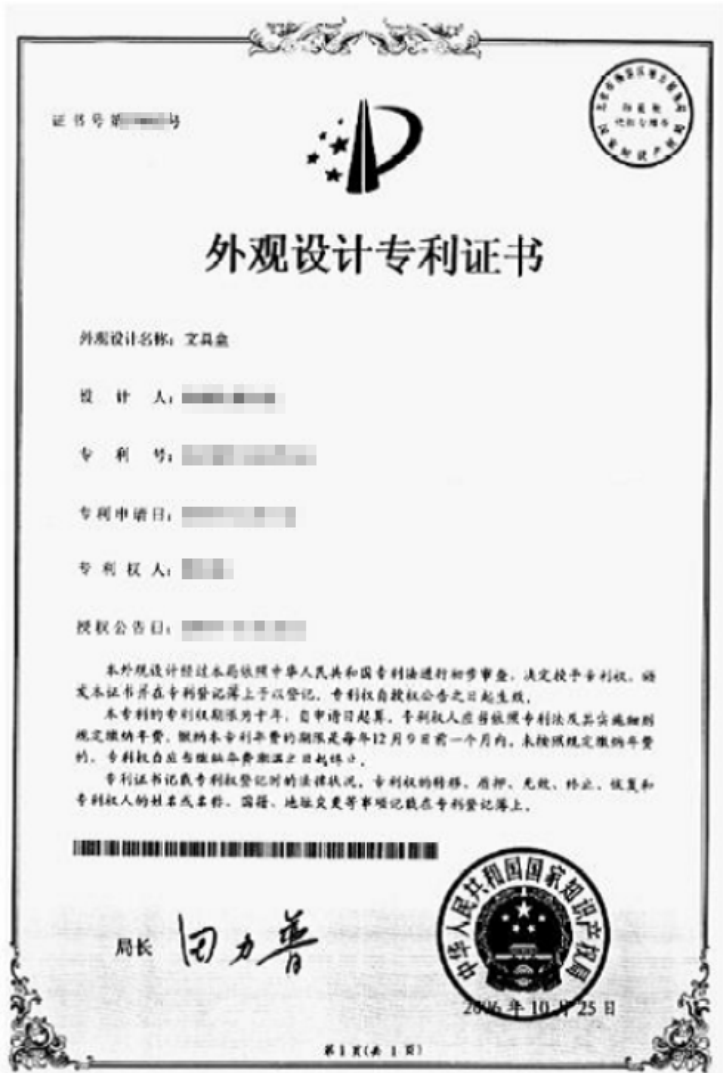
证书号第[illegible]号

外观设计专利证书

外观设计名称：文具盒

设 计 人：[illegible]

专 利 号：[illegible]

专利申请日：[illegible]

专 利 权 人：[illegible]

授权公告日：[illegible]

本外观设计经过本局依照中华人民共和国专利法进行初步审查，决定授予专利权，颁发本证书并在专利登记簿上予以登记。专利权自授权公告之日起生效。

本专利的专利权期限为十年，自申请日起算。专利权人应当依照专利法及其实施细则规定缴纳年费。缴纳本专利年费的期限是每年12月9日前一个月内。未按照规定缴纳年费的，专利权自应当缴纳年费期满之日起终止。

专利证书记载专利权登记时的法律状况。专利权的转移、质押、无效、终止、恢复和专利权人的姓名或名称、国籍、地址变更等事项记载在专利登记簿上。

局长 田力普

中华人民共和国国家知识产权局

2006年10月25日

第1页（共1页）

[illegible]